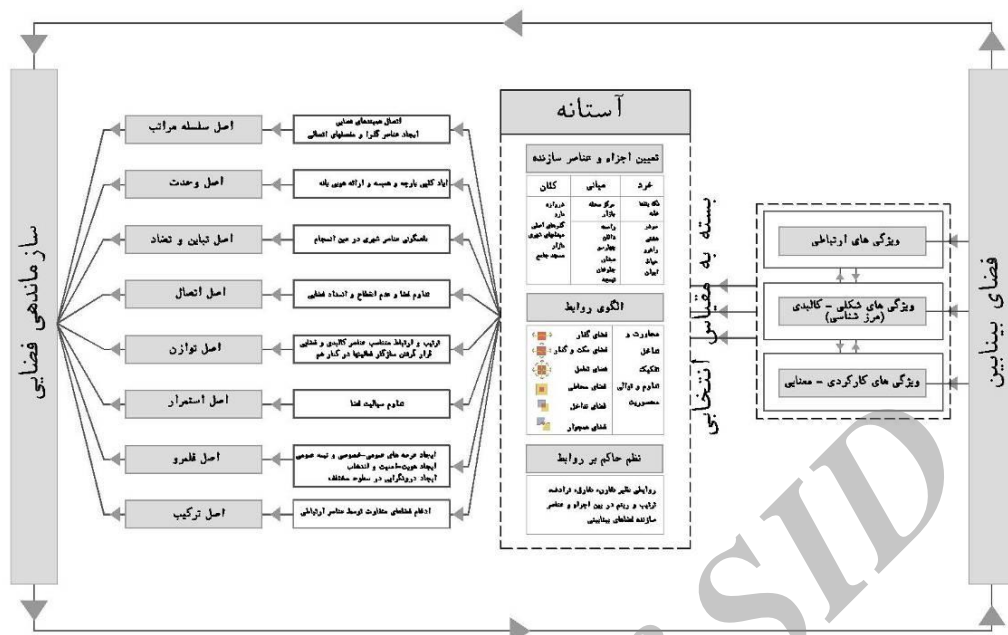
آستانه

تعیین اجزاء و عناصر سازنده

| خرد | میانی | کلان |
|---|---|---|
| نگه بندا علم | مرکز محله بازار | دروازه بارو |
| سردر هشتی راهرو حیاط ایوان | راسته دالان چهارسو میدان چلوخان تیمچه | گذرهای اصلی میدانهای شهری بازار مسجد جامع |

الگوی روابط

مجاورت و تداخل
تفکیک
تداوم و توالی
محصوریت

فضای گذار
فضای مکث و گذار
فضای شامل
فضای محاطی
فضای تداخل
فضای همجوار

نظم حاکم بر روابط

روابطی نظیر تقارن، تناظر، ترادف، ترتیب و ریتم در بین اجزاء و عناصر سازنده فضاهای بینابینی

بسته به مقیاس انتخابی

اتصال هسته‌های فضایی
ایجاد عناصر گذرا و سلسله‌های اتصالی

ایاد کلیتی یکپارچه و منسجم و ارائه هویتی یکه

هماهنگی عناصر شهری در عین انسجام

تداوم فضا و عدم انقطاع و انسداد فضایی

ترتیب و ارتباط متناسب عناصر کالبدی و فضایی
قرار گرفتن ساختار فضاها در کنار هم

تداوم سیالیت فضا

ایجاد عرصه های عمومی-خصوصی و نیمه عمومی
ایجاد هویت-امنیت و انتظام
ایجاد درونگرایی در سطوح مختلف

ادغام فضاهای متفاوت توسط عناصر ارتباطی

اصل سلسله مراتب
اصل وحدت
اصل تباین و تضاد
اصل اتصال
اصل توازن
اصل استمرار
اصل قلمرو
اصل ترکیب

سازماندهی فضایی

ویژگی های ارتباطی
ویژگی های شکلی - کالبدی (مرز شناسی)
ویژگی های کارکردی - معنایی

فضای بینابین